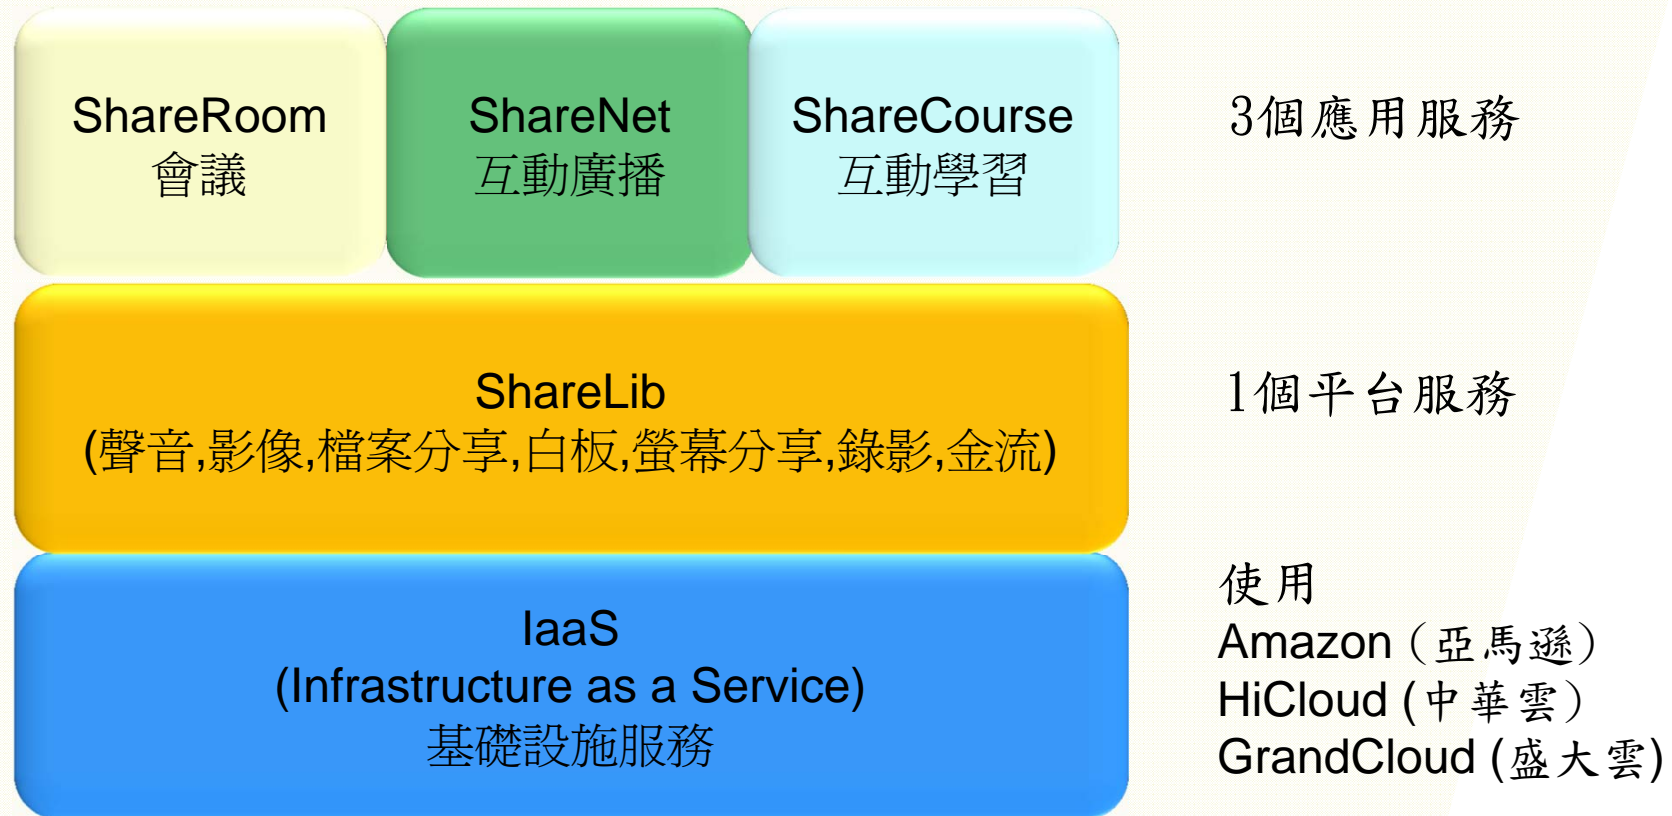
ShareRoom
會議

ShareNet
互動廣播

ShareCourse
互動學習

3個應用服務

ShareLib
(聲音,影像,檔案分享,白板,螢幕分享,錄影,金流)

1個平台服務

IaaS
(Infrastructure as a Service)
基礎設施服務

使用
Amazon (亞馬遜)
HiCloud (中華雲)
GrandCloud (盛大雲)